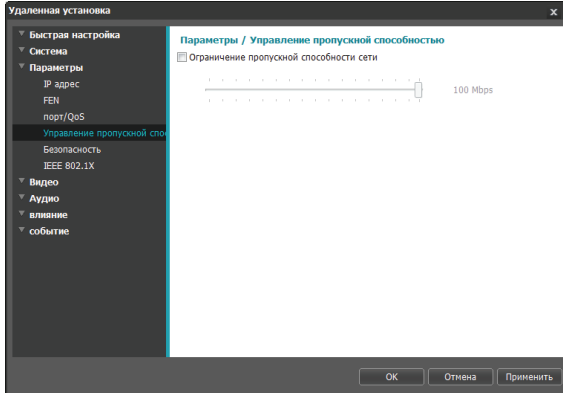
Удаленная установка
x

Быстрая настройка
Система
Параметры
IP адрес
FEN
порт/QoS
Управление пропускной спос
Безопасность
IEEE 802.1X
Видео
Аудио
влияние
событие

Параметры / Управление пропускной способностью
Ограничение пропускной способности сети
100 Mbps

OK
Отмена
Применить